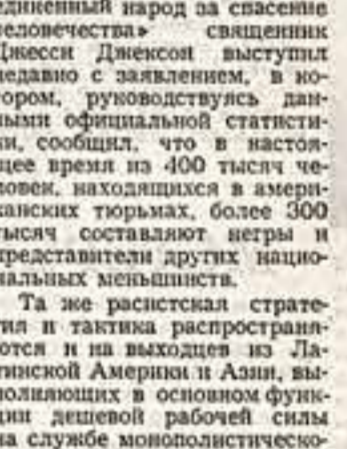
единенный народ за спасение человечества» священник Джесси Джексон выступил недавно с заявлением, в котором, руководствуясь данными официальной статистики, сообщил, что в настоящее время из 400 тысяч человек, находящихся в американских тюрьмах, более 300 тысяч составляют негры и представители других национальных меньшинств.

Та же расистская стратегия и тактика распространяются и на выходцев из Латинской Америки и Азии, выполняющих в основном функции дешевой рабочей силы на службе монополистическо-